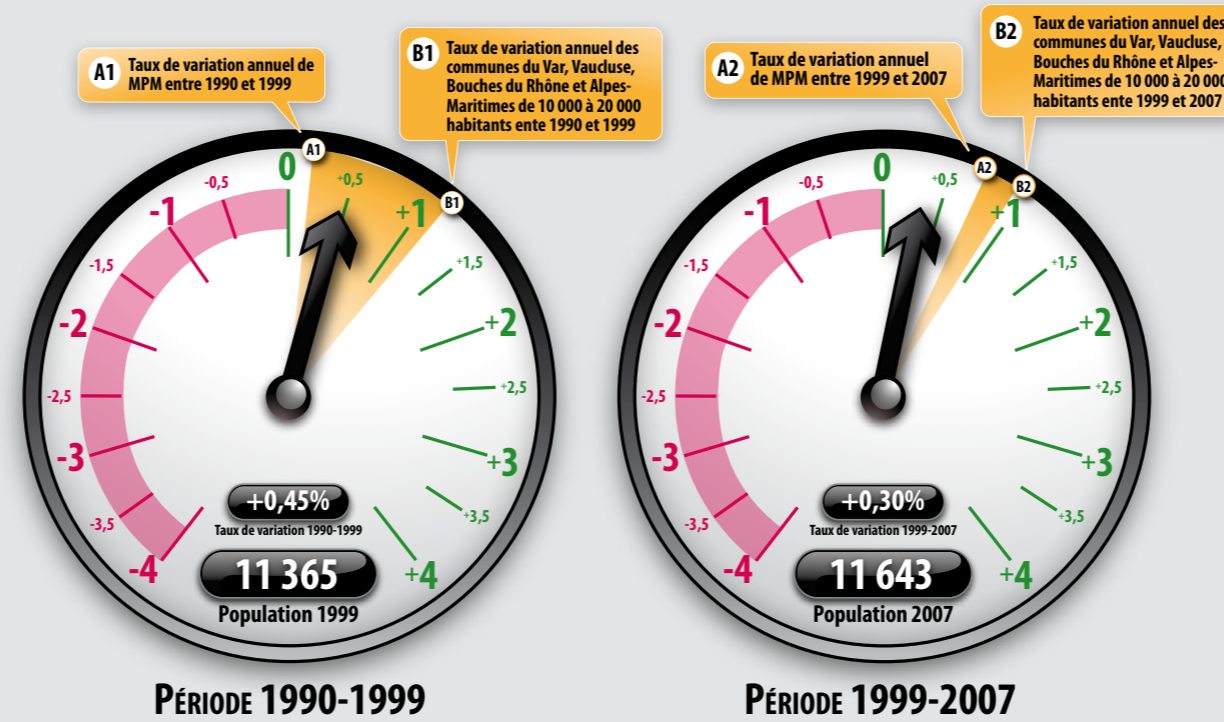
A1 Taux de variation annuel de MPM entre 1990 et 1999

B1 Taux de variation annuel des communes du Var, Vaucluse, Bouches du Rhône et Alpes-Maritimes de 10 000 à 20 000 habitants ente 1990 et 1999

A1

B1

0
-0,5
+0,5
-1
+1
-1,5
+1,5
-2
+2
-2,5
+2,5
-3
+3
-3,5
+3,5
-4
+4

+0,45%
Taux de variation 1990-1999

11 365
Population 1999

PÉRIODE 1990-1999

A2 Taux de variation annuel de MPM entre 1999 et 2007

B2 Taux de variation annuel des communes du Var, Vaucluse, Bouches du Rhône et Alpes-Maritimes de 10 000 à 20 000 habitants ente 1999 et 2007

A2

B2

0
-0,5
+0,5
-1
+1
-1,5
+1,5
-2
+2
-2,5
+2,5
-3
+3
-3,5
+3,5
-4
+4

+0,30%
Taux de variation 1999-2007

11 643
Population 2007

PÉRIODE 1999-2007